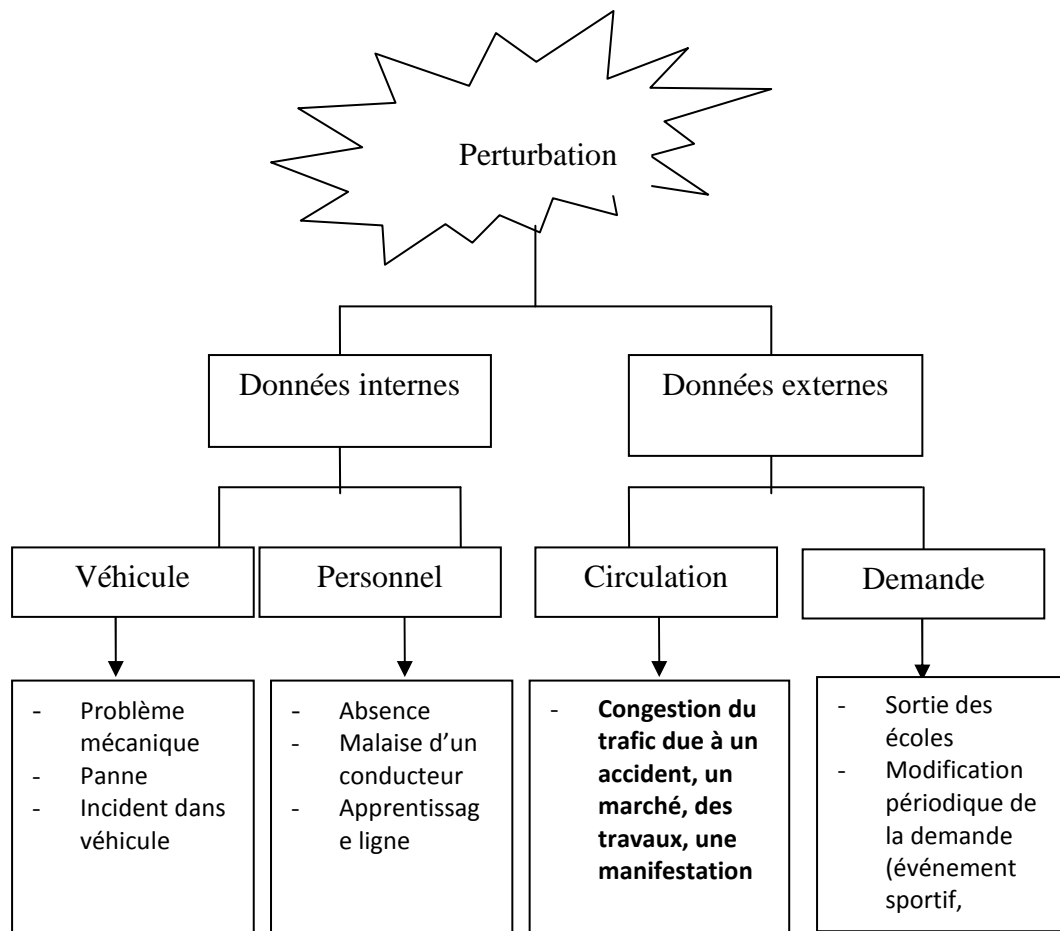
Perturbation

Données internes

Données externes

Véhicule

Personnel

Circulation

Demande

- Problème mécanique
- Panne
- Incident dans véhicule

- Absence
- Malaise d'un conducteur
- Apprentissage ligne

- **Congestion du trafic due à un accident, un marché, des travaux, une manifestation**

- Sortie des écoles
- Modification périodique de la demande (événement sportif,